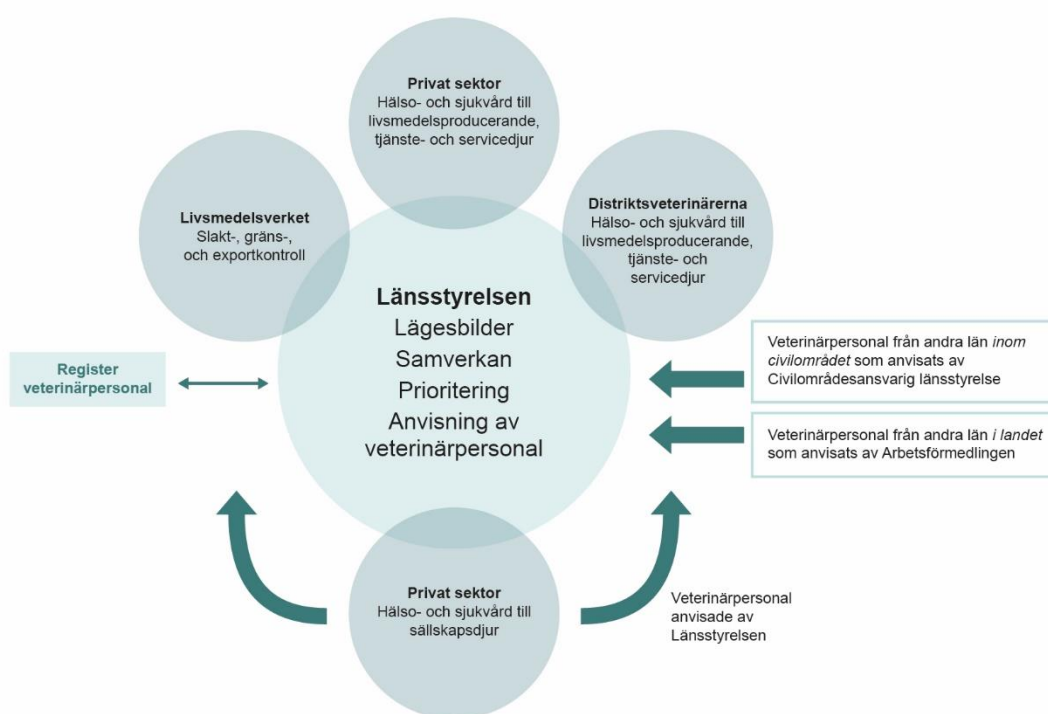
Privat sektor
Hälso- och sjukvård till livsmedelsproducerande, tjänste- och servicedjur

Livsmedelsverket
Slakt-, gräns-, och exportkontroll

Distriktsveterinärerna
Hälso- och sjukvård till livsmedelsproducerande, tjänste- och servicedjur

Länsstyrelsen
Lägesbilder
Samverkan
Prioritering
Anvisning av veterinärpersonal

Register veterinärpersonal

Veterinärpersonal från andra län *inom civilområdet* som anvisats av Civilområdesansvarig länsstyrelse

Veterinärpersonal från andra län *i landet* som anvisats av Arbetsförmedlingen

Privat sektor
Hälso- och sjukvård till sällskapsdjur

Veterinärpersonal anvisade av Länsstyrelsen